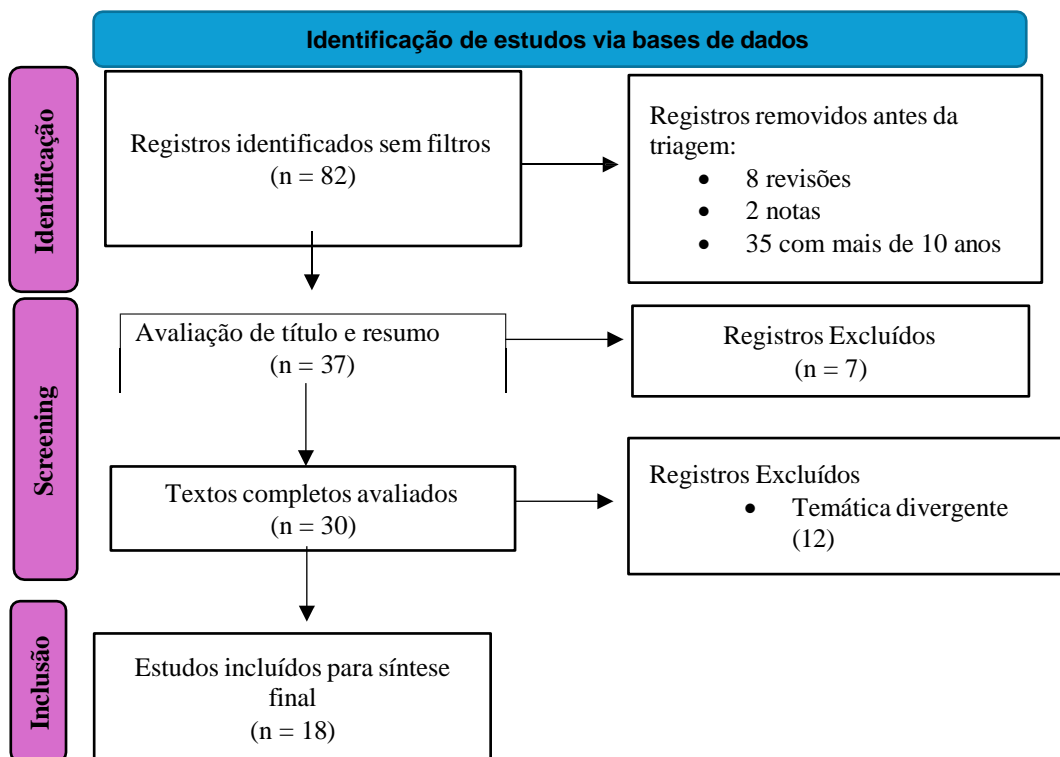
Identificação de estudos via bases de dados

Identificação

Registros identificados sem filtros (n = 82)

Registros removidos antes da triagem:
- 8 revisões
- 2 notas
- 35 com mais de 10 anos

Screening

Avaliação de título e resumo (n = 37)

Registros Excluídos (n = 7)

Textos completos avaliados (n = 30)

Registros Excluídos
- Temática divergente (12)

Inclusão

Estudos incluídos para síntese final (n = 18)